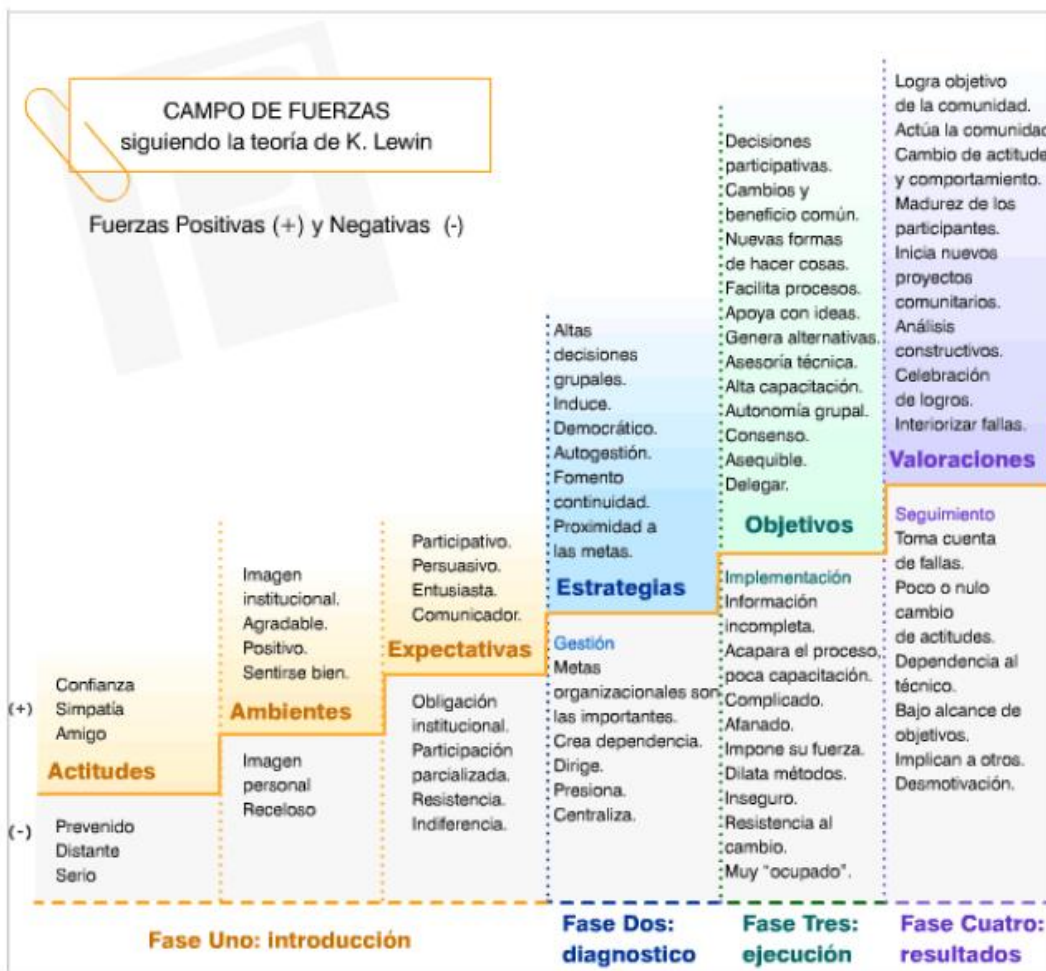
CAMPO DE FUERZAS
siguiendo la teoría de K. Lewin

Fuerzas Positivas (+) y Negativas (-)

(+)

(-)

Confianza
Simpatía
Amigo

Actitudes

Prevenido
Distante
Serio

Imagen
institucional.
Agradable.
Positivo.
Sentirse bien.

Ambientes

Imagen
personal
Receloso

Participativo.
Persuasivo.
Entusiasta.
Comunicador.

Expectativas

Obligación
institucional.
Participación
parcializada.
Resistencia.
Indiferencia.

Altas
decisiones
grupales.
Induce.
Democrático.
Autogestión.
Fomento
continuidad.
Proximidad a
las metas.

Estrategias

Gestión
Metas
organizacionales son
las importantes.
Crea dependencia.
Dirige.
Presiona.
Centraliza.

Decisiones
participativas.
Cambios y
beneficio común.
Nuevas formas
de hacer cosas.
Facilita procesos.
Apoya con ideas.
Genera alternativas.
Asesoría técnica.
Alta capacitación.
Autonomía grupal.
Consenso.
Asequible.
Delegar.

Objetivos

Implementación
Información
incompleta.
Acapara el proceso,
poca capacitación.
Complicado.
Afanado.
Impone su fuerza.
Dilata métodos.
Inseguro.
Resistencia al
cambio.
Muy "ocupado".

Logra objetivo
de la comunidad.
Actúa la comunidad
Cambio de actitude
y comportamiento.
Madurez de los
participantes.
Inicia nuevos
proyectos
comunitarios.
Análisis
constructivos.
Celebración
de logros.
Interiorizar fallas.

Valoraciones

Seguimiento
Toma cuenta
de fallas.
Poco o nulo
cambio
de actitudes.
Dependencia al
técnico.
Bajo alcance de
objetivos.
Implican a otros.
Desmotivación.

Fase Uno: introducción

Fase Dos:
diagnostico

Fase Tres:
ejecución

Fase Cuatro:
resultados